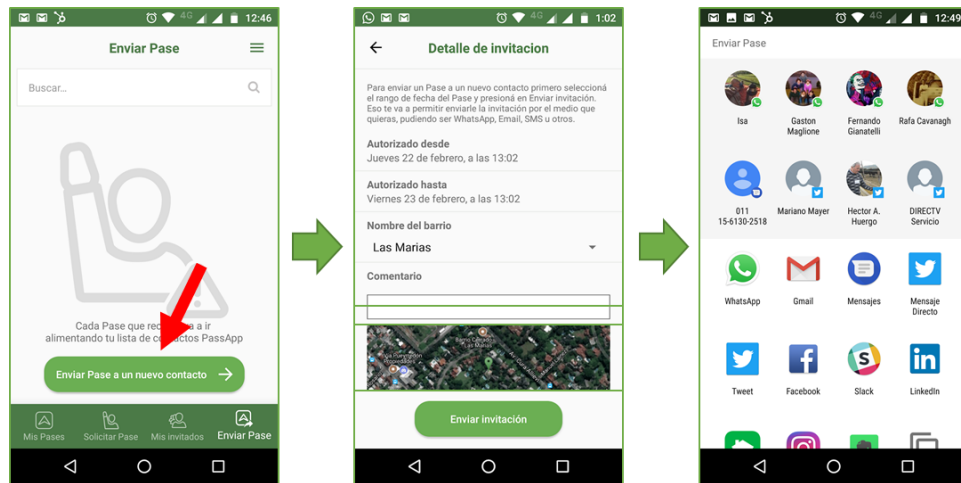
4G 12:46

Enviar Pase

Buscar...

Cada Pase que rec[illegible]a a ir alimentando tu lista de co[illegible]ctos PassApp

Enviar Pase a un nuevo contacto

Mis Pases
Solicitar Pase
Mis invitados
Enviar Pase

4G 1:02

Detalle de invitacion

Para enviar un Pase a un nuevo contacto primero seleccioná el rango de fecha del Pase y presioná en Enviar invitación. Eso te va a permitir enviarle la invitación por el medio que quieras, pudiendo ser WhatsApp, Email, SMS u otros.

Autorizado desde
Jueves 22 de febrero, a las 13:02

Autorizado hasta
Viernes 23 de febrero, a las 13:02

Nombre del barrio
Las Marias

Comentario

Enviar invitación

4G 12:49

Enviar Pase

Isa
Gaston Maglione
Fernando Gianatelli
Rafa Cavanagh
011 15-6130-2518
Mariano Mayer
Hector A. Huergo
DIRECTV Servicio
WhatsApp
Gmail
Mensajes
Mensaje Directo
Tweet
Facebook
Slack
LinkedIn